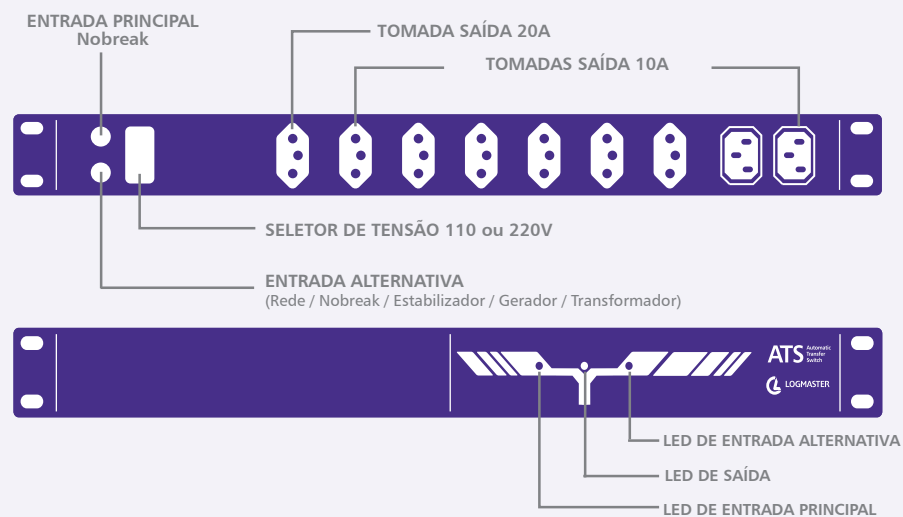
ENTRADA PRINCIPAL
Nobreak

TOMADA SAÍDA 20A

TOMADAS SAÍDA 10A

SELETOR DE TENSÃO 110 ou 220V

ENTRADA ALTERNATIVA
(Rede / Nobreak / Estabilizador / Gerador / Transformador)

ATS Automatic Transfer Switch

LOGMASTER

LED DE ENTRADA ALTERNATIVA

LED DE SAÍDA

LED DE ENTRADA PRINCIPAL